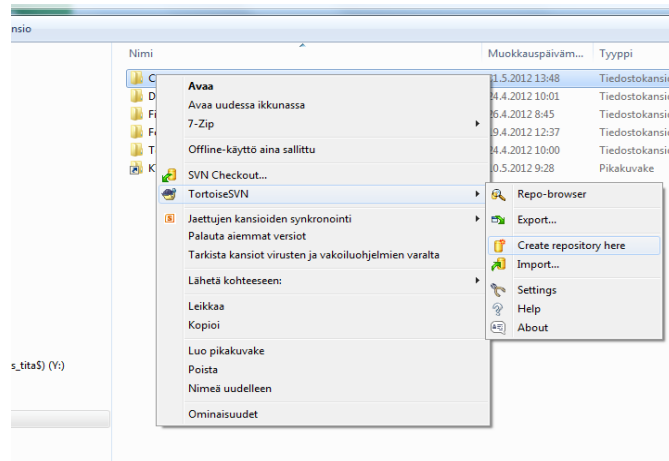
nsio

Nimi

Muokkauspäiväm...

Tyyppi

C
D
Fi
Fe
T
K

11.5.2012 13:48
24.4.2012 10:01
26.4.2012 8:45
19.4.2012 12:37
24.4.2012 10:00
10.5.2012 9:28

Tiedostokansio
Tiedostokansio
Tiedostokansio
Tiedostokansio
Tiedostokansio
Pikakuvake

Avaa
Avaa uudessa ikkunassa
7-Zip
Offline-käyttö aina sallittu
SVN Checkout...
TortoiseSVN
Jaettujen kansioiden synkronointi
Palauta aiemmat versiot
Tarkista kansiot virusten ja vakoiluohjelmien varalta
Lähetä kohteeseen:
Leikkaa
Kopioi
Luo pikakuvake
Poista
Nimeä uudelleen
Ominaisuudet

Repo-browser
Export...
Create repository here
Import...
Settings
Help
About

s_tita$) (Y:)